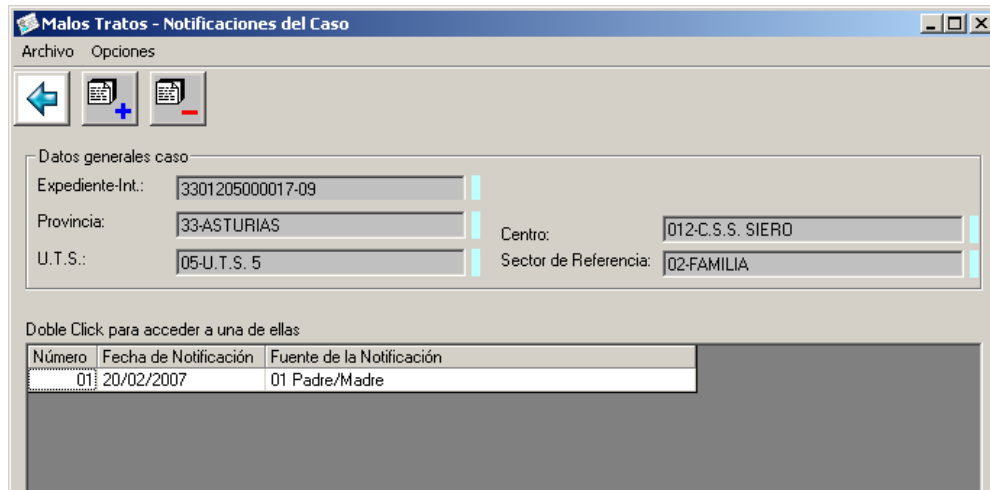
Malos Tratos - Notificaciones del Caso

Archivo Opciones

Datos generales caso

Expediente-Int.: 3301205000017-09

Provincia: 33-ASTURIAS

Centro: 012-C.S.S. SIERO

U.T.S.: 05-U.T.S. 5

Sector de Referencia: 02-FAMILIA

Doble Click para acceder a una de ellas

| Número | Fecha de Notificación | Fuente de la Notificación |
|---|---|---|
| 01 | 20/02/2007 | 01 Padre/Madre |